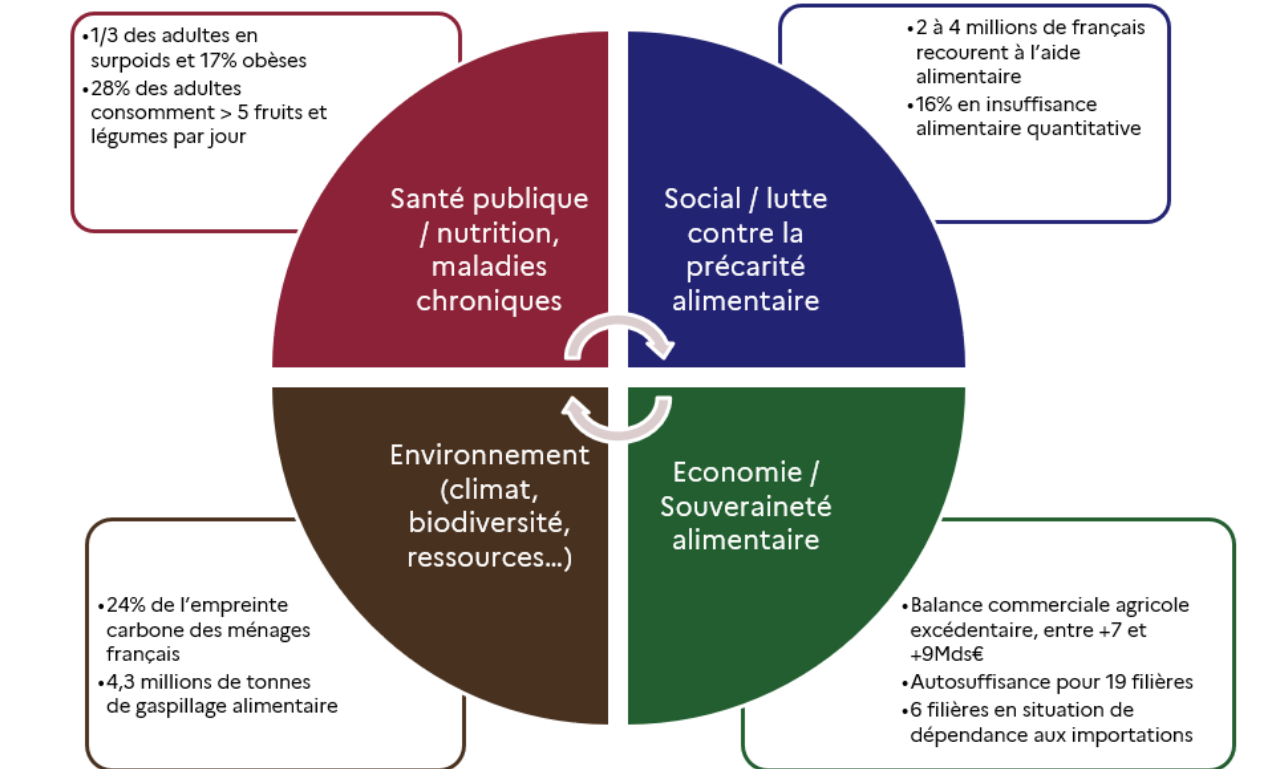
•1/3 des adultes en surpoids et 17% obèses
•28% des adultes consomment > 5 fruits et légumes par jour

•2 à 4 millions de français recourent à l'aide alimentaire
•16% en insuffisance alimentaire quantitative

Santé publique / nutrition, maladies chroniques

Social / lutte contre la précarité alimentaire

Environnement (climat, biodiversité, ressources…)

Economie / Souveraineté alimentaire

•24% de l'empreinte carbone des ménages français
•4,3 millions de tonnes de gaspillage alimentaire

•Balance commerciale agricole excédentaire, entre +7 et +9Mds€
•Autosuffisance pour 19 filières
•6 filières en situation de dépendance aux importations